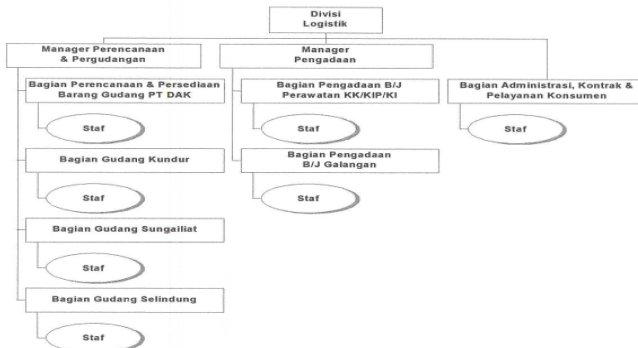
Divisi Logistik

Manager Perencanaan & Pergudangan

Bagian Perencanaan & Persediaan Barang Gudang PT DAK

Staf

Bagian Gudang Kundur

Staf

Bagian Gudang Sungailiat

Staf

Bagian Gudang Selindung

Staf

Manager Pengadaan

Bagian Pengadaan B/J Perawatan KK/KIP/KI

Staf

Bagian Pengadaan B/J Galangan

Staf

Bagian Administrasi, Kontrak & Pelayanan Konsumen

Staf